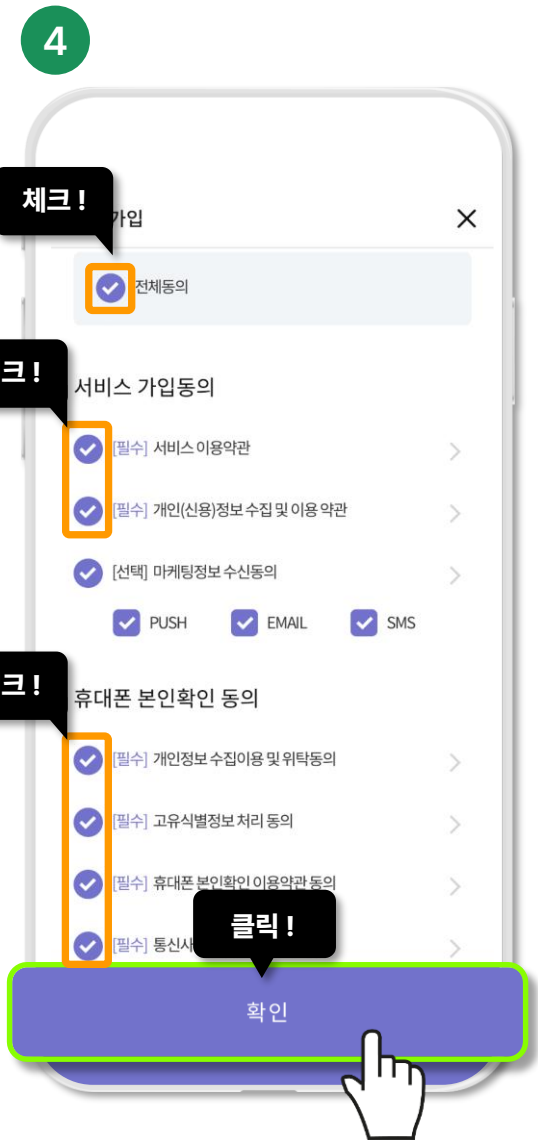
4

체크 !

가입

전체동의

크 !

서비스 가입동의

[필수] 서비스 이용약관

[필수] 개인(신용)정보 수집 및 이용 약관

[선택] 마케팅정보 수신동의

PUSH EMAIL SMS

크 !

휴대폰 본인확인 동의

[필수] 개인정보 수집이용 및 위탁동의

[필수] 고유식별정보 처리 동의

[필수] 휴대폰 본인확인 이용약관 동의

[필수] 통신사 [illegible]

클릭 !

확인